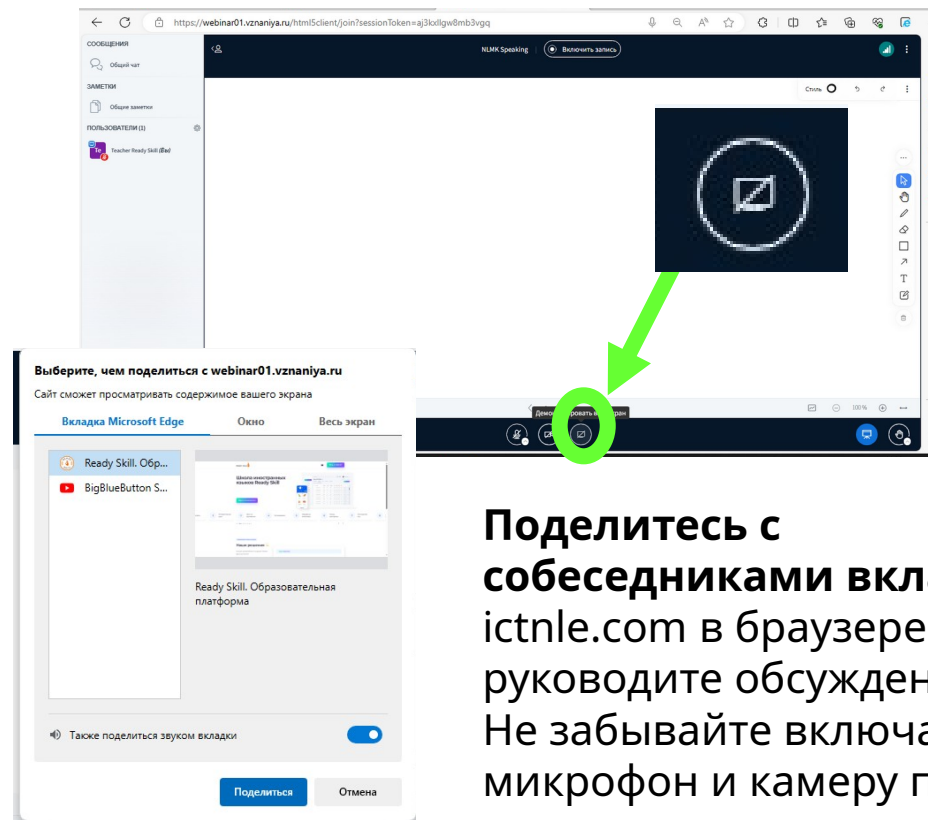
https://webinar01.vznaniya.ru/html5client/join?sessionToken=aj3kxllgw8mb3vgq

СООБЩЕНИЯ

Общий чат

ЗАМЕТКИ

Общие заметки

ПОЛЬЗОВАТЕЛИ (1)

Teacher Ready Skill (Вы)

NLMK Speaking

Включить запись

Стиль

Демо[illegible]ровать в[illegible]ран

100%

Выберите, чем поделиться с webinar01.vznaniya.ru

Сайт сможет просматривать содержимое вашего экрана

Вкладка Microsoft Edge

Окно

Весь экран

Ready Skill. Обр...

BigBlueButton S...

Ready Skill. Образовательная платформа

Также поделиться звуком вкладки

Поделиться

Отмена

**Поделитесь с собеседниками вкл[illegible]**
ictnle.com в браузере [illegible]
руководите обсужден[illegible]
Не забывайте включа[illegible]
микрофон и камеру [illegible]